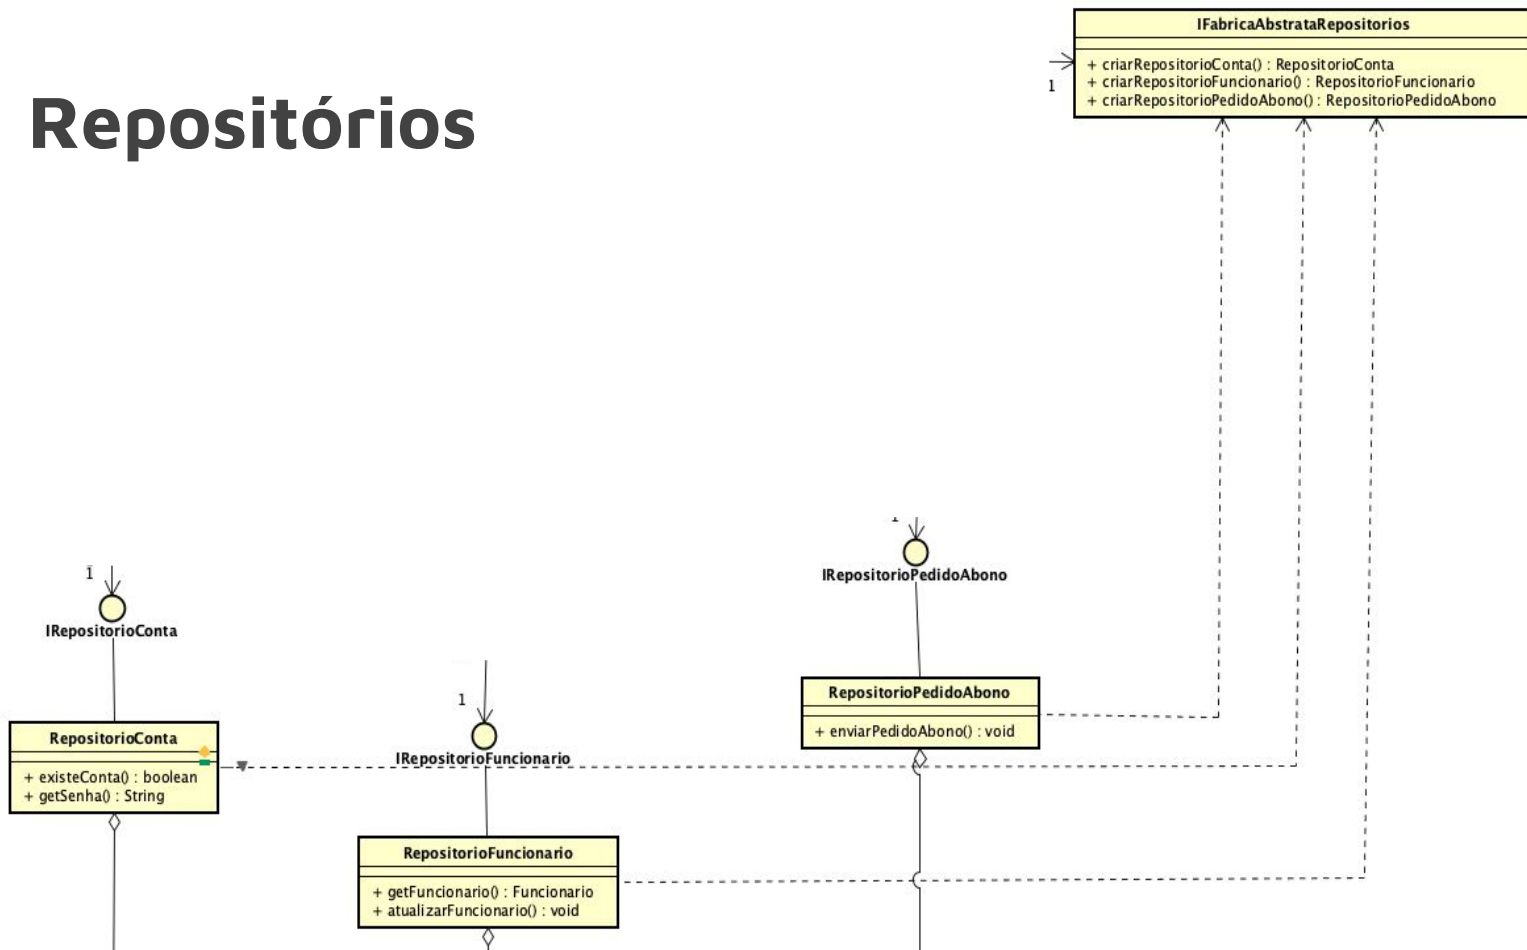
Repositórios

IFabricaAbstrataRepositorios

+ criarRepositorioConta() : RepositorioConta
+ criarRepositorioFuncionario() : RepositorioFuncionario
+ criarRepositorioPedidoAbono() : RepositorioPedidoAbono

1

1

IRepositorioPedidoAbono

1

IRepositorioConta

RepositorioPedidoAbono

+ enviarPedidoAbono() : void

1

RepositorioConta

+ existeConta() : boolean
+ getSenha() : String

IRepositorioFuncionario

RepositorioFuncionario

+ getFuncionario() : Funcionario
+ atualizarFuncionario() : void